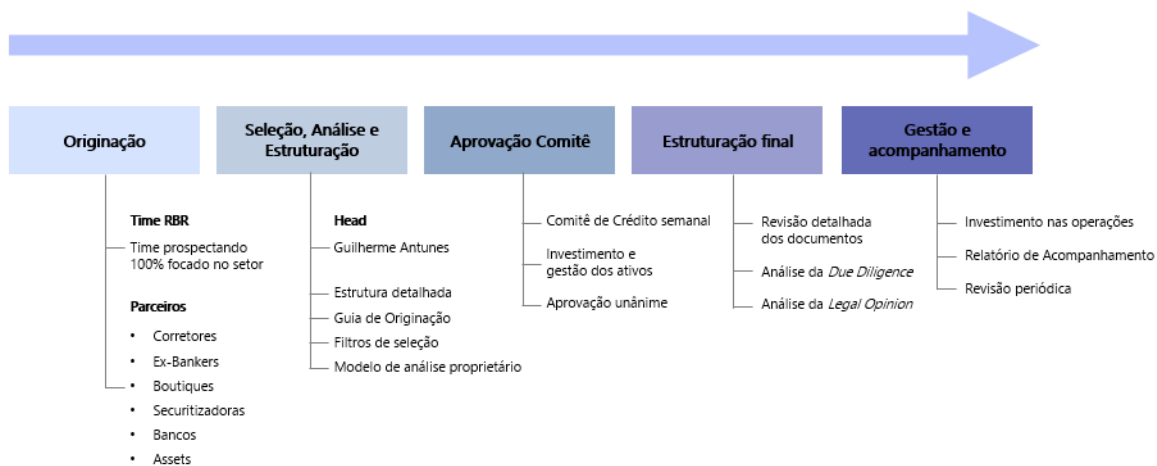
Originação

Seleção, Análise e Estruturação

Aprovação Comitê

Estruturação final

Gestão e acompanhamento

Time RBR
Time prospectando 100% focado no setor

Parceiros
• Corretores
• Ex-Bankers
• Boutiques
• Securitizadoras
• Bancos
• Assets

Head
Guilherme Antunes

Estrutura detalhada
Guia de Originação
Filtros de seleção
Modelo de análise proprietário

Comitê de Crédito semanal
Investimento e gestão dos ativos
Aprovação unânime

Revisão detalhada dos documentos
Análise da *Due Diligence*
Análise da *Legal Opinion*

Investimento nas operações
Relatório de Acompanhamento
Revisão periódica